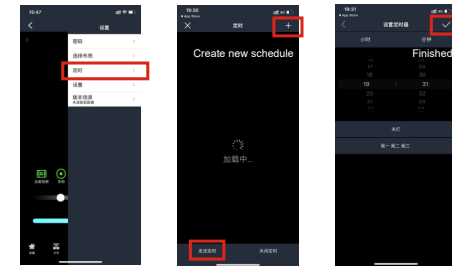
15:47

设置

密码

选择布局

定时

设置

版本信息

19:30

App Store

定时

Create new schedule

加载中...

美丽定时

关闭定时

19:31

App Store

设置定时器

小时

分钟

Finished

19

31

未打

周一 周二 周三